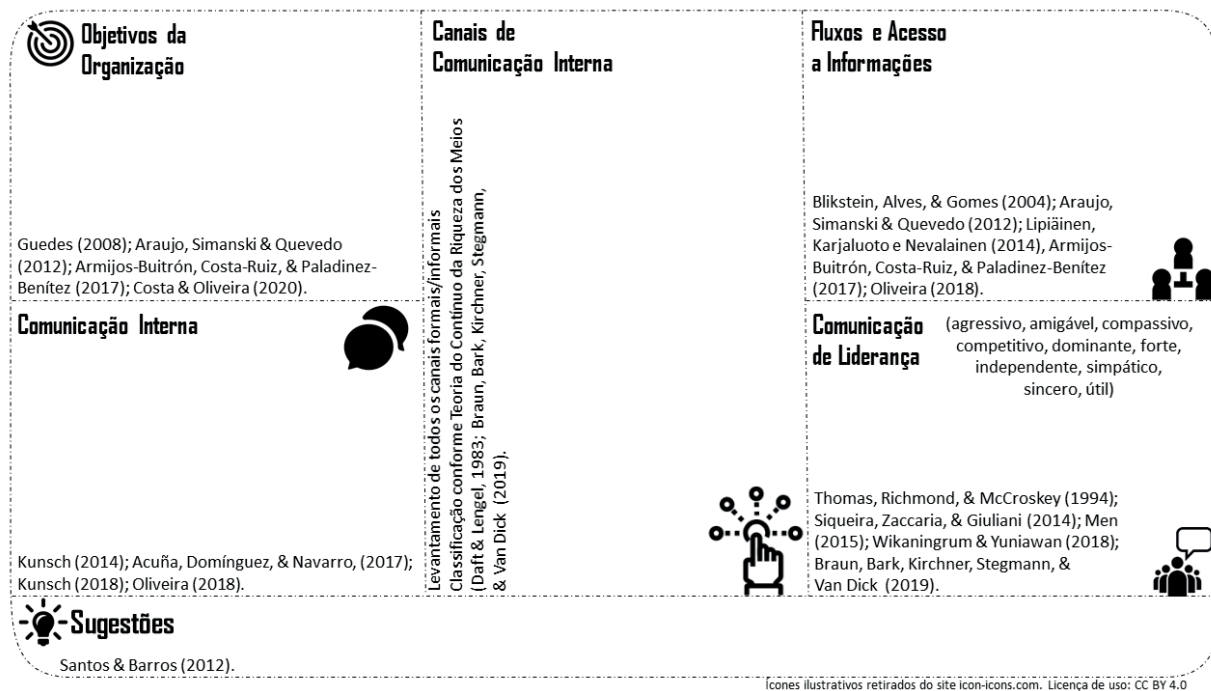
Objetivos da Organização

Guedes (2008); Araujo, Simanski & Quevedo (2012); Armijos-Buitrón, Costa-Ruiz, & Paladinez-Benítez (2017); Costa & Oliveira (2020).

Comunicação Interna

Kunsch (2014); Acuña, Domínguez, & Navarro, (2017); Kunsch (2018); Oliveira (2018).

Canais de Comunicação Interna

Levantamento de todos os canais formais/informais
Classificação conforme Teoria do Contínuo da Riqueza dos Meios (Daft & Lengel, 1983; Braun, Bark, Kirchner, Stegmann, & Van Dick (2019).

Fluxos e Acesso a Informações

Blikstein, Alves, & Gomes (2004); Araujo, Simanski & Quevedo (2012); Lipiäinen, Karjaluoto e Nevalainen (2014), Armijos-Buitrón, Costa-Ruiz, & Paladinez-Benítez (2017); Oliveira (2018).

Comunicação de Liderança

(agressivo, amigável, compassivo, competitivo, dominante, forte, independente, simpático, sincero, útil)

Thomas, Richmond, & McCroskey (1994); Siqueira, Zaccaria, & Giuliani (2014); Men (2015); Wikaningrum & Yuniawan (2018); Braun, Bark, Kirchner, Stegmann, & Van Dick (2019).

Sugestões

Santos & Barros (2012).

Ícones ilustrativos retirados do site icon-icons.com. Licença de uso: CC BY 4.0